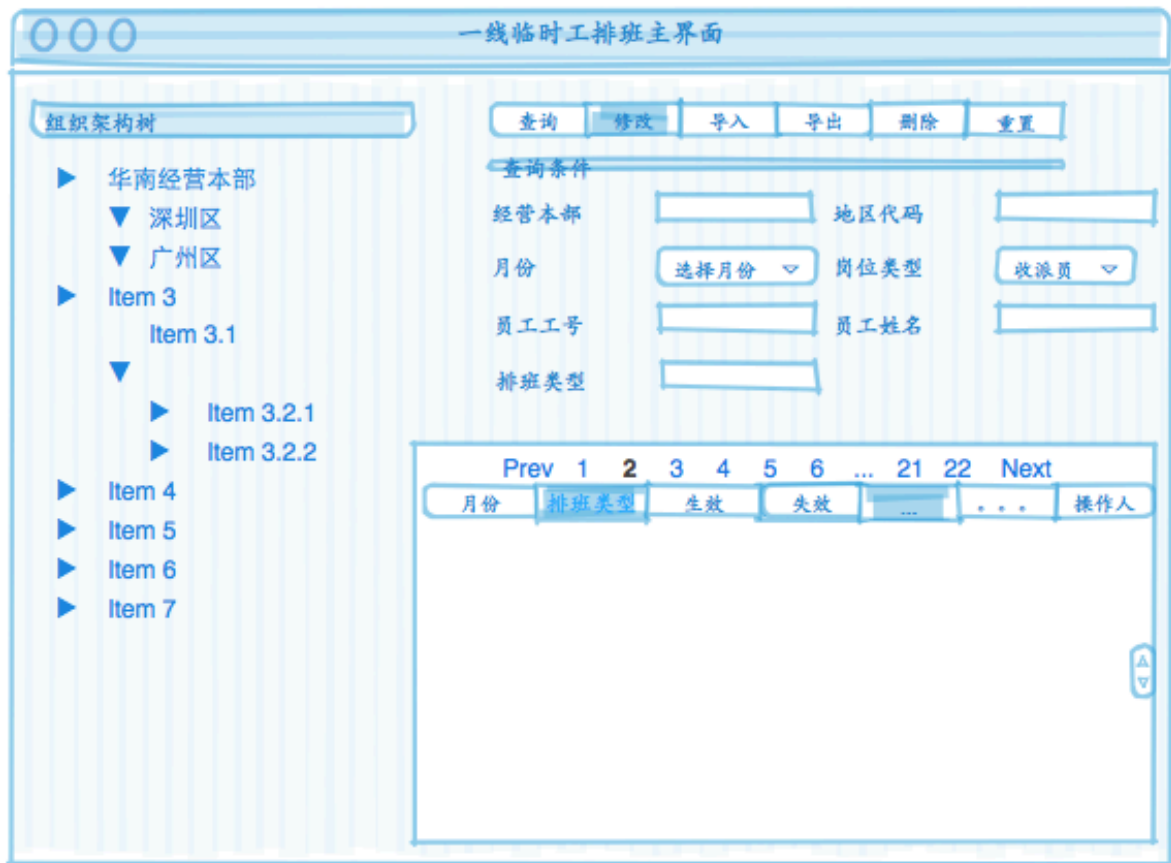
一线临时工排班主界面

组织架构树

华南经营本部
深圳区
广州区
Item 3
Item 3.1
Item 3.2.1
Item 3.2.2
Item 4
Item 5
Item 6
Item 7

查询 修改 导入 导出 删除 重置

查询条件

经营本部
地区代码
月份 选择月份
岗位类型 收派员
员工工号
员工姓名
排班类型

Prev 1 2 3 4 5 6 ... 21 22 Next

| 月份 | 排班类型 | 生效 | 失效 | ... | . . . | 操作人 |
|---|---|---|---|---|---|---|